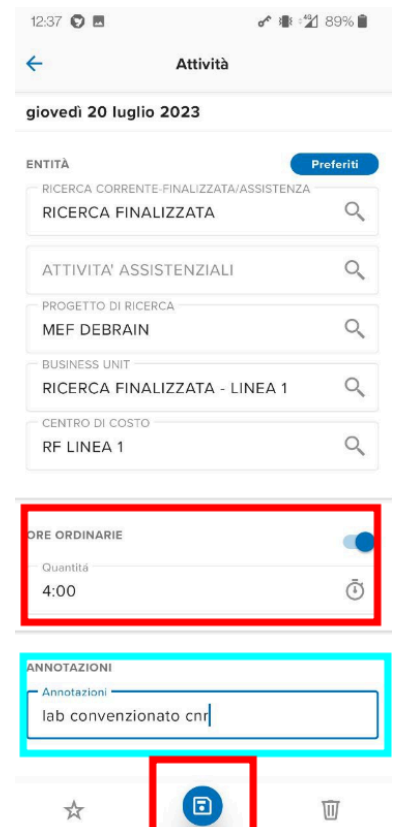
12:37 89%

Attività

giovedì 20 luglio 2023

ENTITÀ

Preferiti

RICERCA CORRENTE-FINALIZZATA/ASSISTENZA
RICERCA FINALIZZATA

ATTIVITA' ASSISTENZIALI

PROGETTO DI RICERCA
MEF DEBRAIN

BUSINESS UNIT
RICERCA FINALIZZATA - LINEA 1

CENTRO DI COSTO
RF LINEA 1

ORE ORDINARIE

Quantità
4:00

ANNOTAZIONI

Annotazioni
lab convenzionato cnr